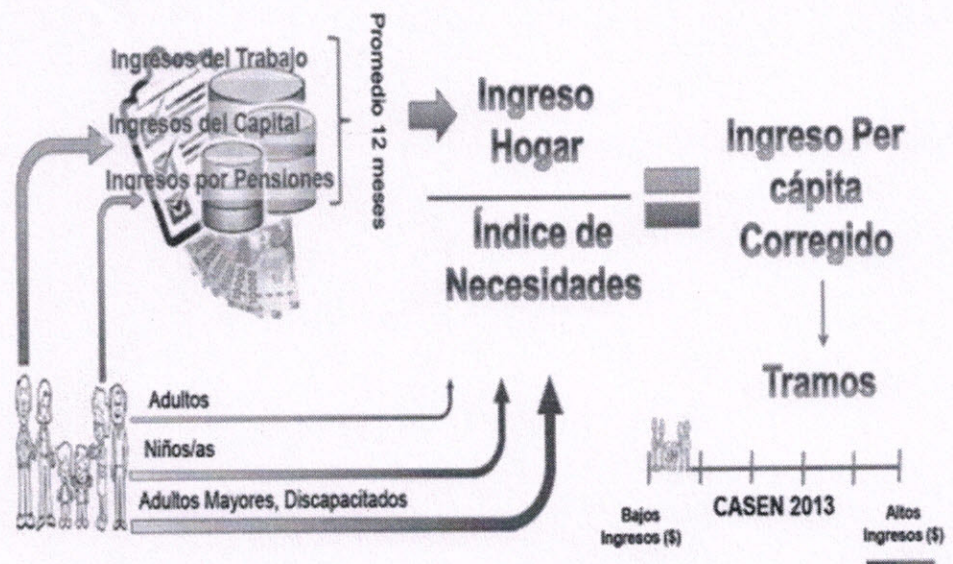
Ingresos del Trabajo
Ingresos del Capital
Ingresos por Pensiones

Promedio 12 meses

Ingreso Hogar
Índice de Necesidades

Ingreso Per cápita Corregido

Tramos

Adultos
Niños/as
Adultos Mayores, Discapacitados

Bajos Ingresos ($)
CASEN 2013
Altos Ingresos ($)